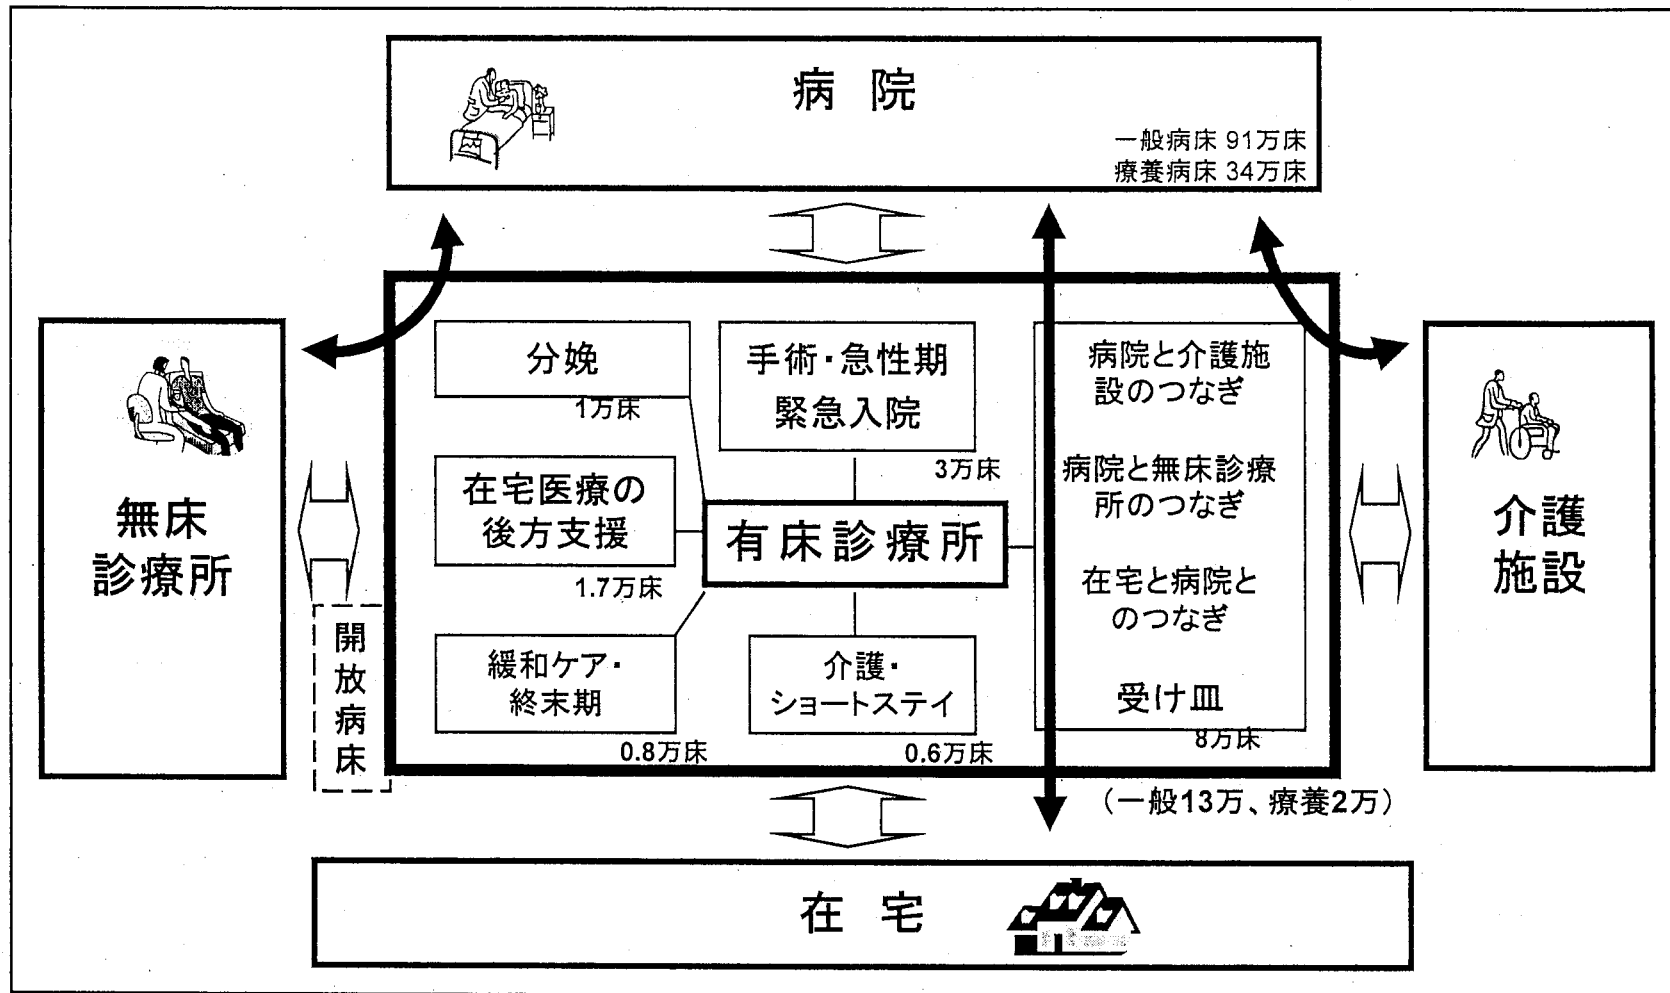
病 院

一般病床 91万床
療養病床 34万床

無床
診療所

開
放
病
床

分娩

1万床

手術・急性期
緊急入院

3万床

在宅医療の
後方支援

1.7万床

有床診療所

緩和ケア・
終末期

0.8万床

介護・
ショートステイ

0.6万床

病院と介護施設のつなぎ

病院と無床診療所のつなぎ

在宅と病院とのつなぎ

受け皿

8万床

（一般13万、療養2万）

介護
施設

在 宅